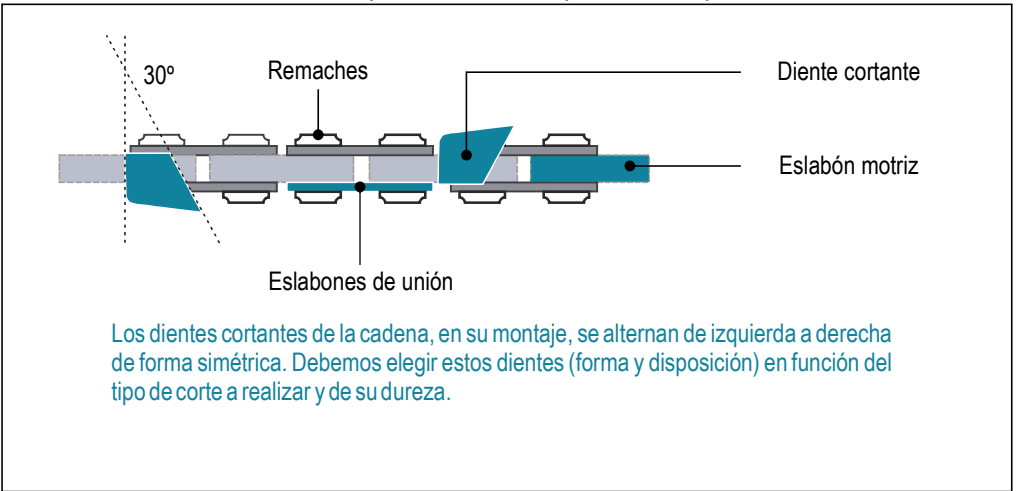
30º

Remaches

Diente cortante

Eslabón motriz

Eslabones de unión

Los dientes cortantes de la cadena, en su montaje, se alternan de izquierda a derecha de forma simétrica. Debemos elegir estos dientes (forma y disposición) en función del tipo de corte a realizar y de su dureza.